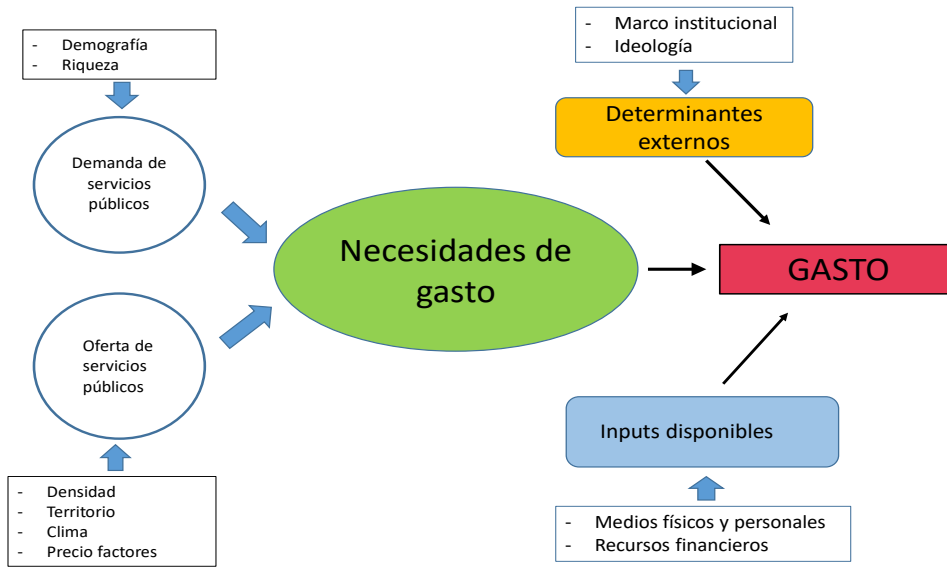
- Demografía
- Riqueza

Demanda de servicios públicos

Oferta de servicios públicos

- Densidad
- Territorio
- Clima
- Precio factores

Necesidades de gasto

- Marco institucional
- Ideología

Determinantes externos

GASTO

Inputs disponibles

- Medios físicos y personales
- Recursos financieros